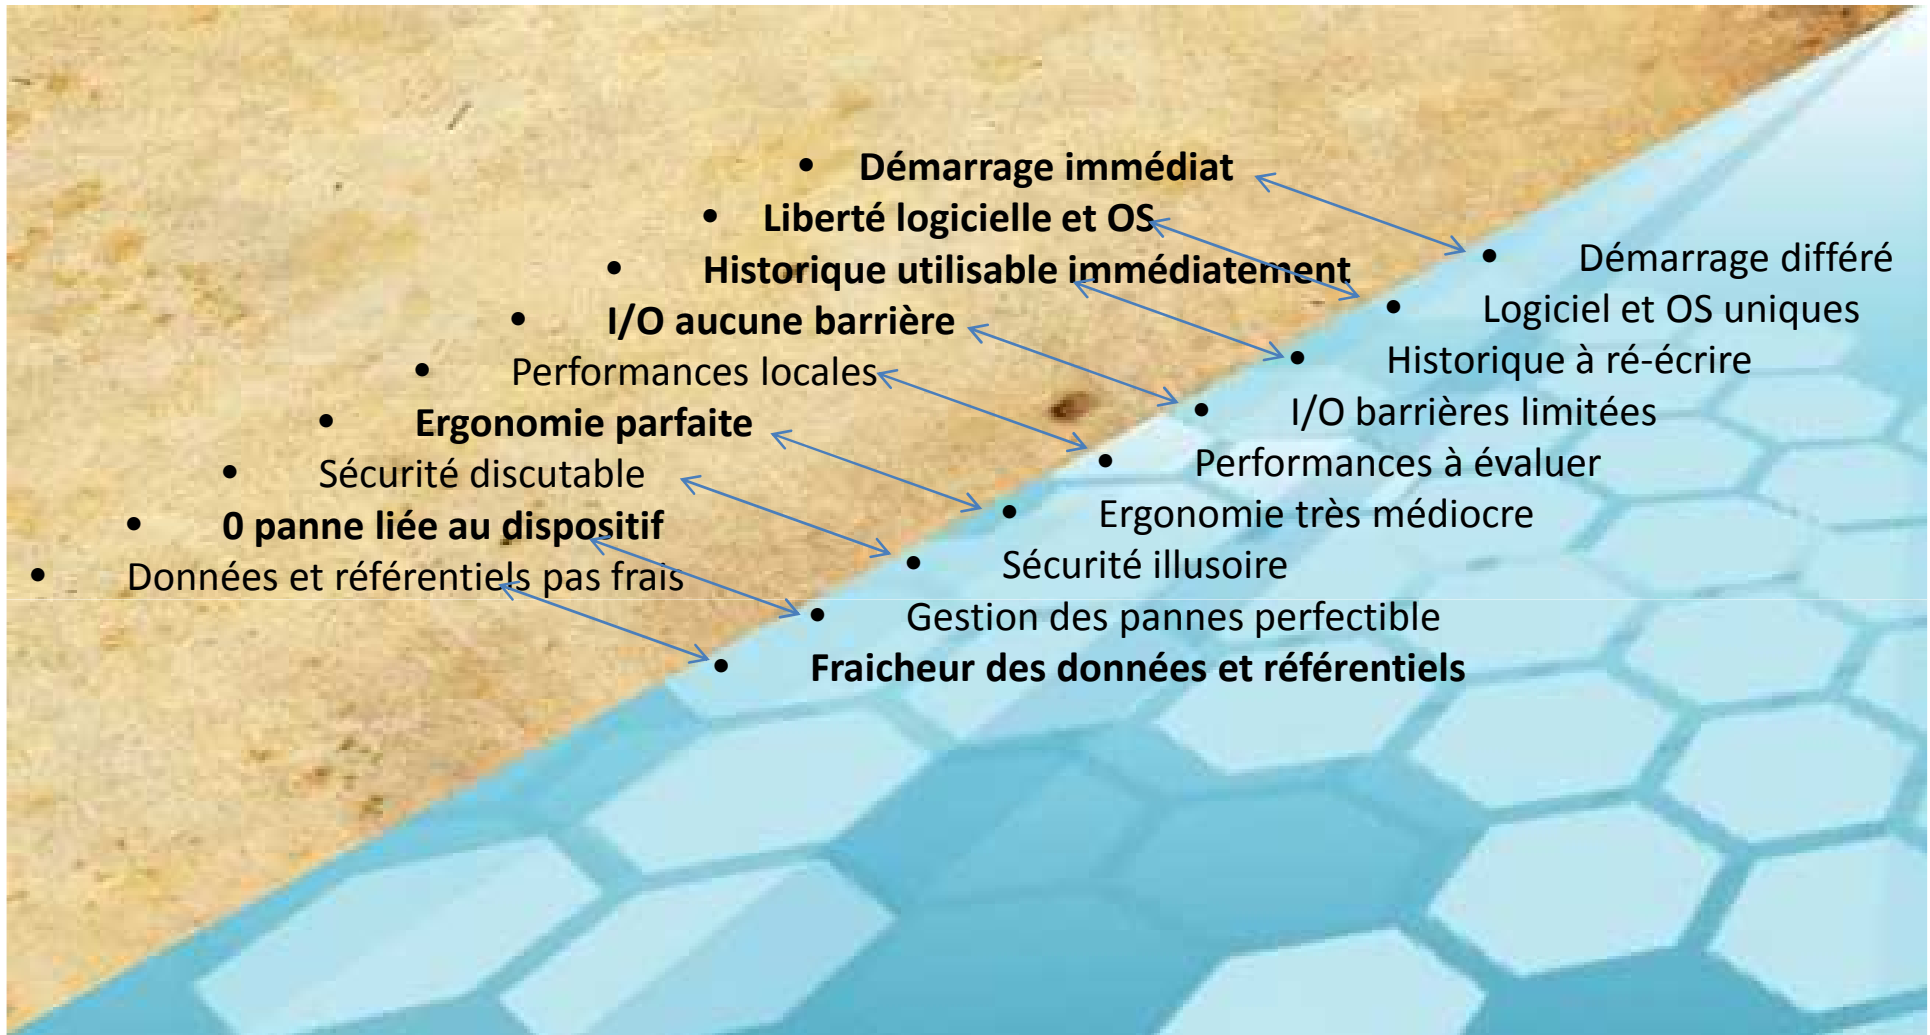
- **Démarrage immédiat**
- **Liberté logicielle et OS**
- **Historique utilisable immédiatement**
- **I/O aucune barrière**
- Performances locales
- **Ergonomie parfaite**
- Sécurité discutable
- **0 panne liée au dispositif**
- Données et référentiels pas frais

- Démarrage différé
- Logiciel et OS uniques
- Historique à ré-écrire
- I/O barrières limitées
- Performances à évaluer
- Ergonomie très médiocre
- Sécurité illusoire
- Gestion des pannes perfectible
- **Fraicheur des données et référentiels**